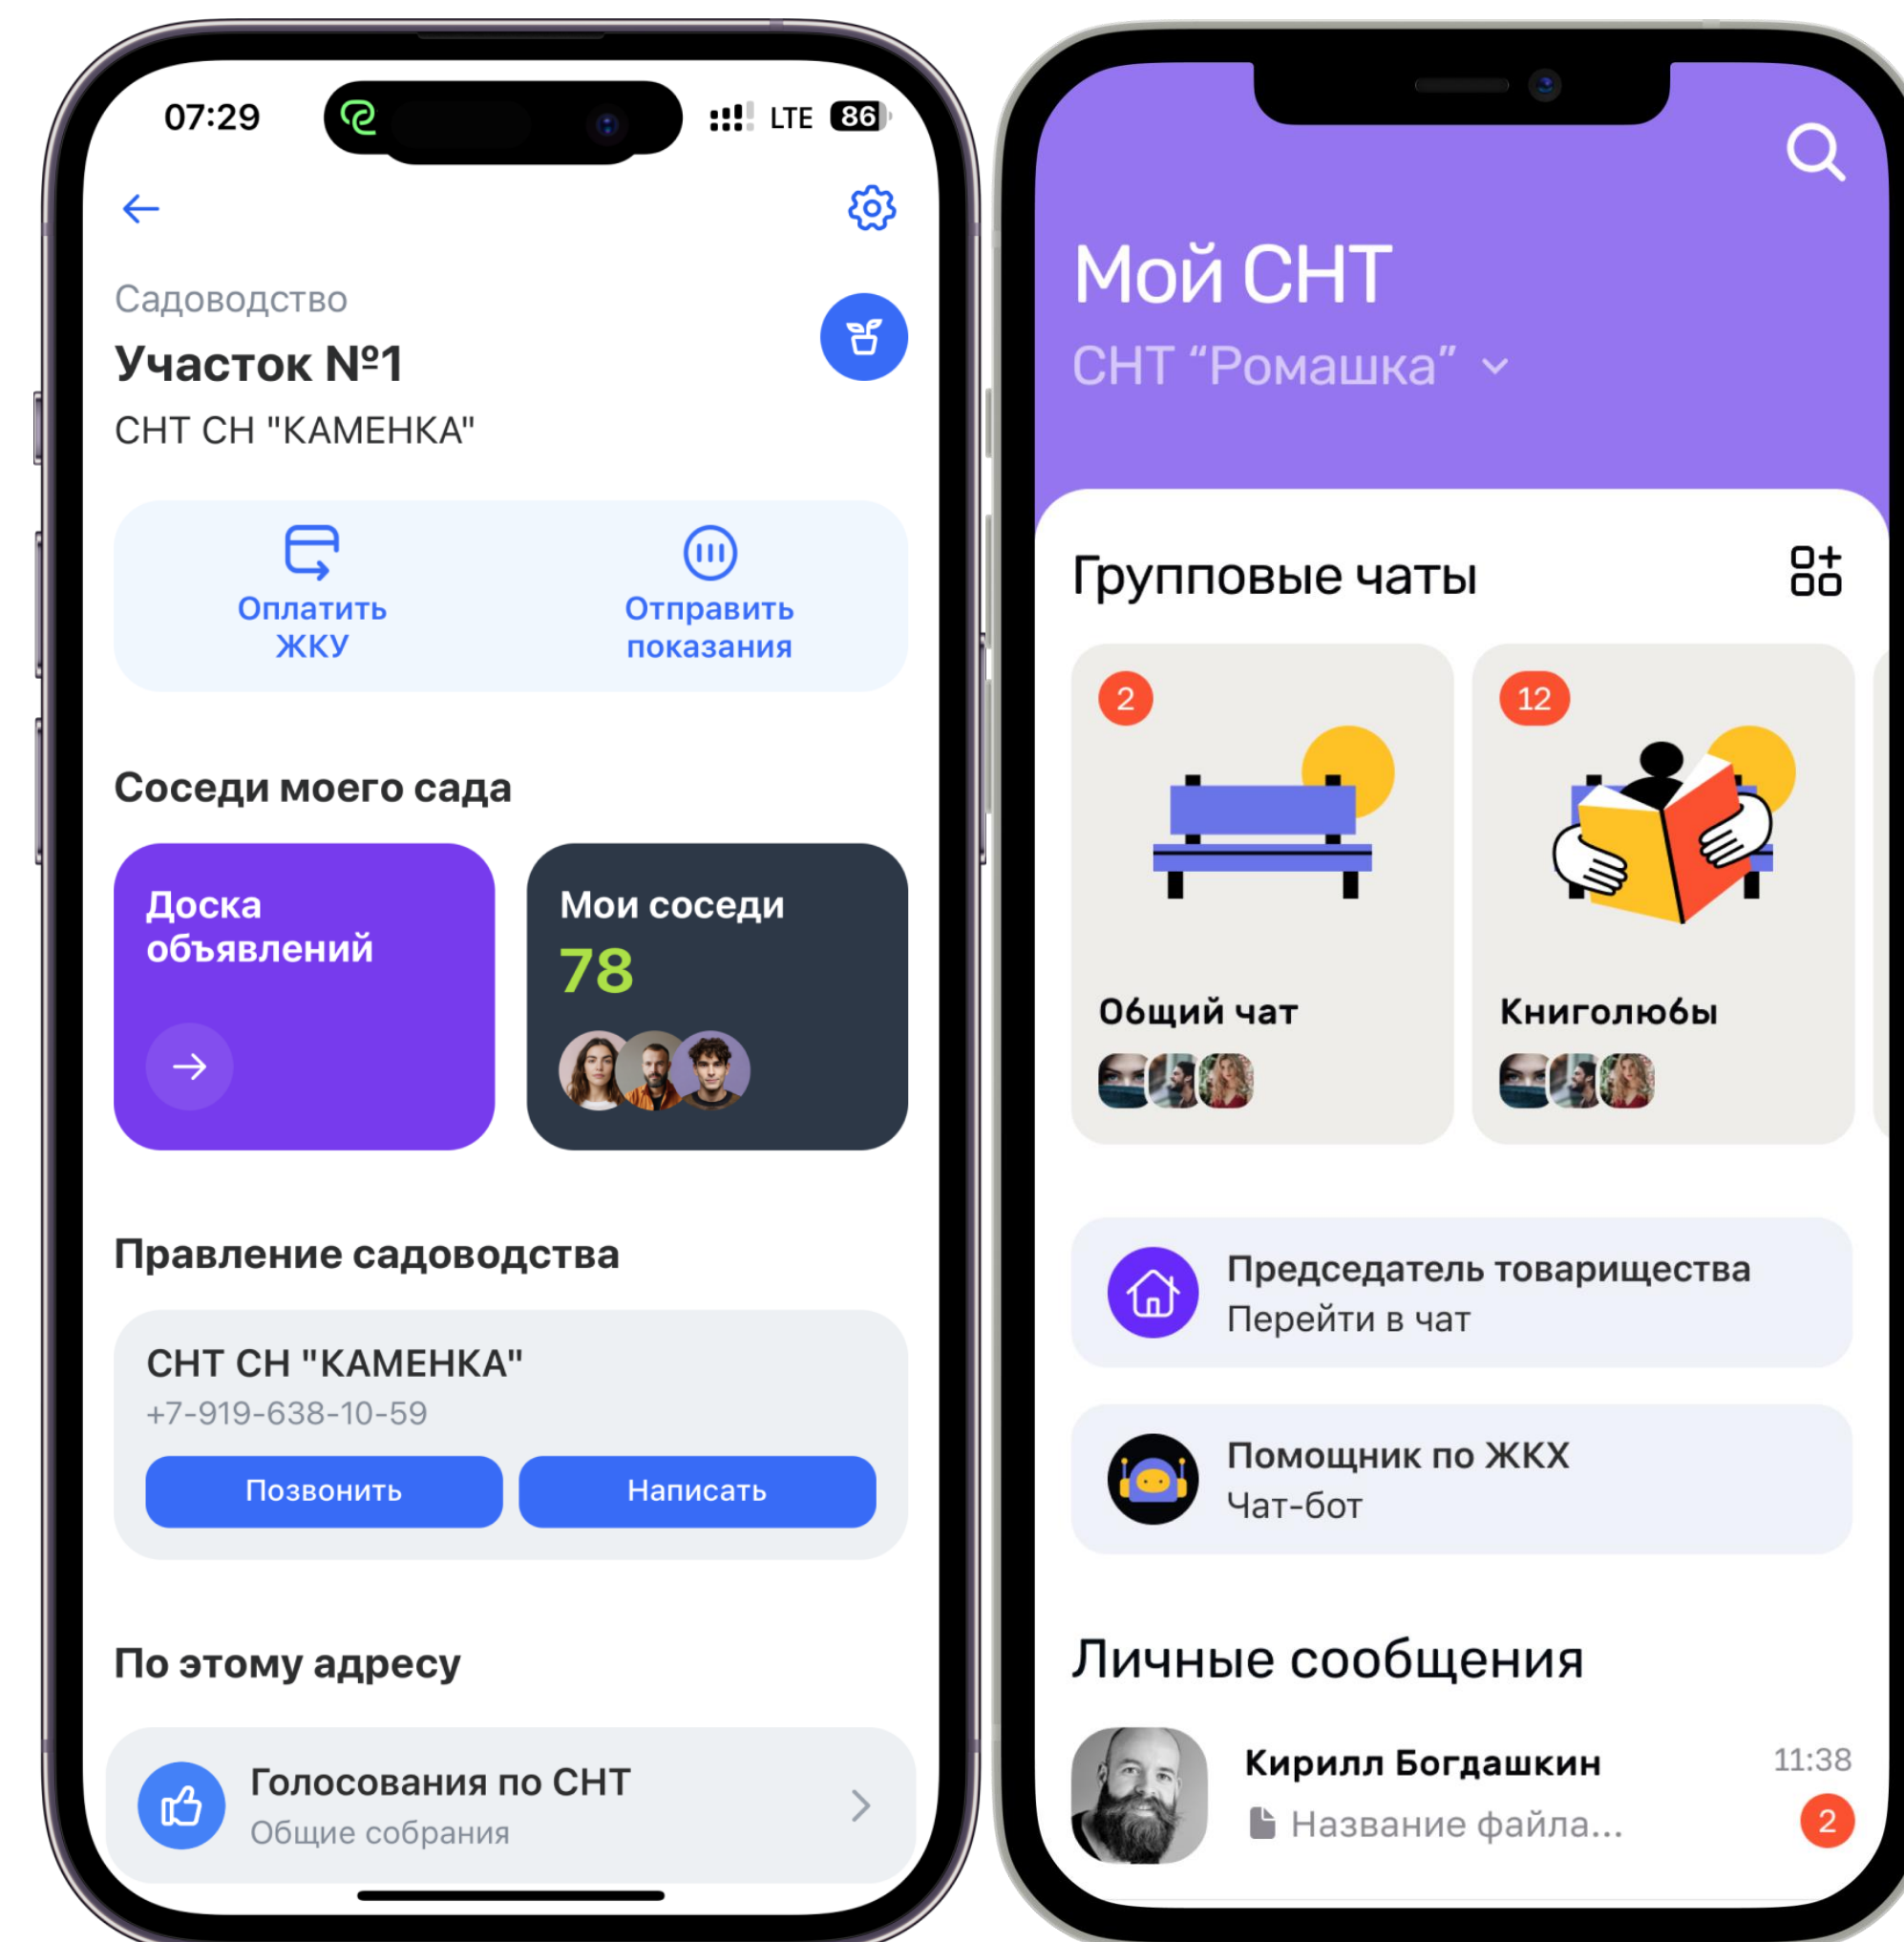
07:29
LTE 86

Садоводство
Участок №1
СНТ СН "КАМЕНКА"

Оплатить ЖКУ
Отправить показания

Соседи моего сада

Доска объявлений

Мои соседи
78

Правление садоводства

СНТ СН "КАМЕНКА"
+7-919-638-10-59
Позвонить
Написать

По этому адресу

Голосования по СНТ
Общие собрания

Мой СНТ
СНТ “Ромашка”

Групповые чаты

2
Общий чат

12
Книголюбы

Председатель товарищества
Перейти в чат

Помощник по ЖКХ
Чат-бот

Личные сообщения

Кирилл Богдашкин
11:38
Название файла...
2